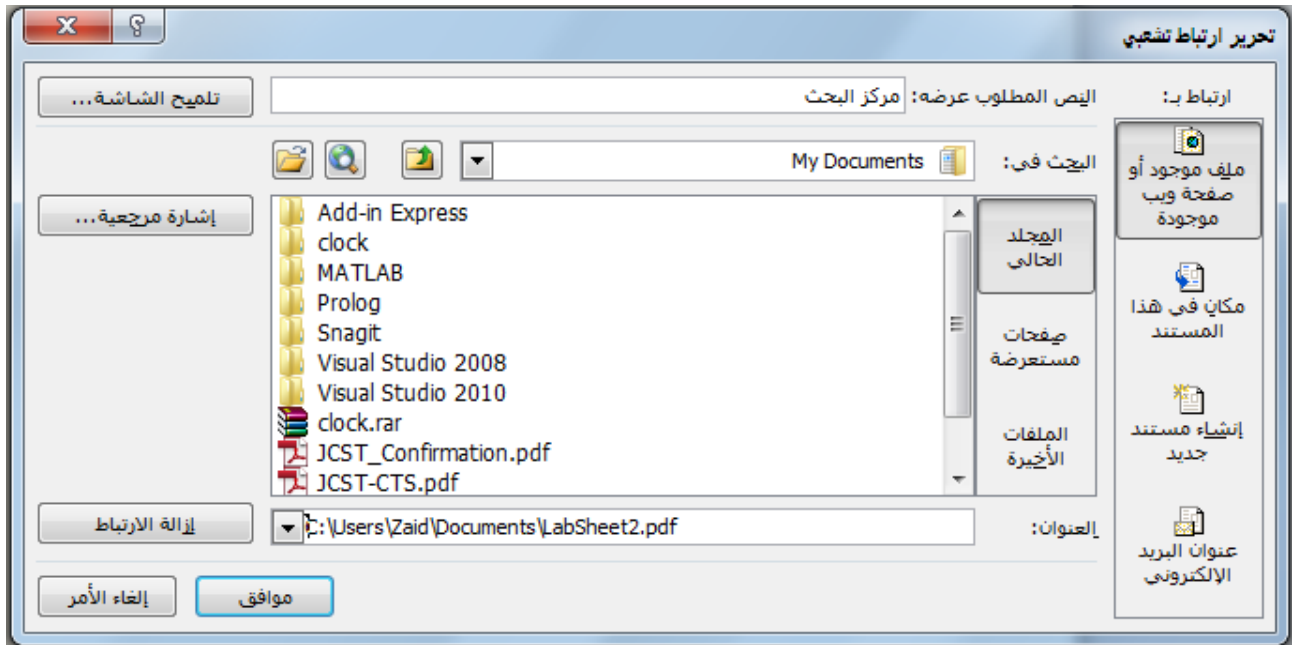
تحرير ارتباط تشعبي

ارتباط بـ:

ملف موجود أو صفحة ويب موجودة

مكان في هذا المستند

إنشاء مستند جديد

عنوان البريد الإلكتروني

النص المطلوب عرضه: مركز البحث

تلميح الشاشة...

البحث في: My Documents

المجلد الحالي

صفحات مستعرضة

الملفات الأخيرة

Add-in Express
clock
MATLAB
Prolog
Snagit
Visual Studio 2008
Visual Studio 2010
clock.rar
JCST_Confirmation.pdf
JCST-CTS.pdf

إشارة مرجعية...

العنوان: C:\Users\Zaid\Documents\LabSheet2.pdf

إزالة الارتباط

موافق

إلغاء الأمر